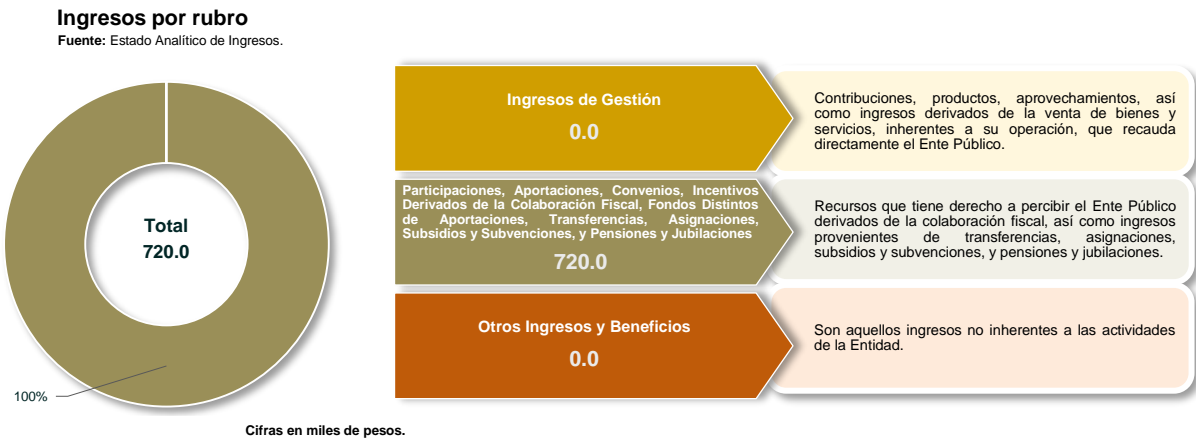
Ingresos por rubro
Fuente: Estado Analítico de Ingresos.

Total
720.0

100%

Ingresos de Gestión
0.0

Contribuciones, productos, aprovechamientos, así como ingresos derivados de la venta de bienes y servicios, inherentes a su operación, que recauda directamente el Ente Público.

Participaciones, Aportaciones, Convenios, Incentivos Derivados de la Colaboración Fiscal, Fondos Distintos de Aportaciones, Transferencias, Asignaciones, Subsidios y Subvenciones, y Pensiones y Jubilaciones
720.0

Recursos que tiene derecho a percibir el Ente Público derivados de la colaboración fiscal, así como ingresos provenientes de transferencias, asignaciones, subsidios y subvenciones, y pensiones y jubilaciones.

Otros Ingresos y Beneficios
0.0

Son aquellos ingresos no inherentes a las actividades de la Entidad.

Cifras en miles de pesos.